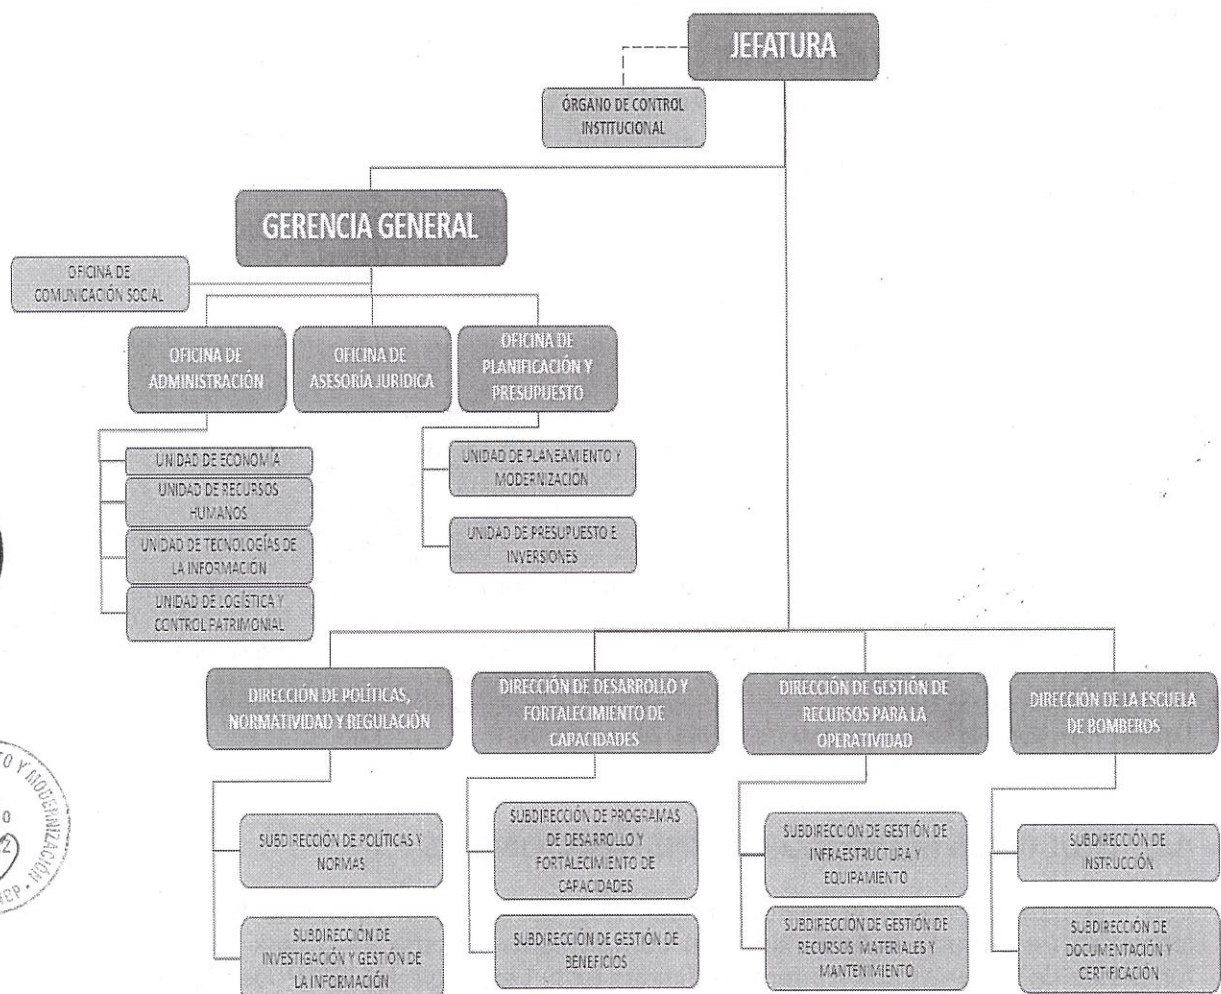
JEFATURA

ÓRGANO DE CONTROL INSTITUCIONAL

GERENCIA GENERAL

OFICINA DE COMUNICACIÓN SOCIAL

OFICINA DE ADMINISTRACIÓN

OFICINA DE ASESORÍA JURIDICA

OFICINA DE PLANIFICACIÓN Y PRESUPUESTO

UNIDAD DE ECONOMÍA

UNIDAD DE RECURSOS HUMANOS

UNIDAD DE TECNOLOGÍAS DE LA INFORMACIÓN

UNIDAD DE LOGÍSTICA Y CONTROL PATRIMONIAL

UNIDAD DE PLANEAMIENTO Y MODERNIZACIÓN

UNIDAD DE PRESUPUESTO E INVERSIONES

DIRECCIÓN DE POLÍTICAS, NORMATIVIDAD Y REGULACIÓN

DIRECCIÓN DE DESARROLLO Y FORTALECIMIENTO DE CAPACIDADES

DIRECCIÓN DE GESTIÓN DE RECURSOS PARA LA OPERATIVIDAD

DIRECCIÓN DE LA ESCUELA DE BOMBEROS

SUBDIRECCIÓN DE POLÍTICAS Y NORMAS

SUBDIRECCIÓN DE INVESTIGACIÓN Y GESTIÓN DE LA INFORMACIÓN

SUBDIRECCIÓN DE PROGRAMAS DE DESARROLLO Y FORTALECIMIENTO DE CAPACIDADES

SUBDIRECCIÓN DE GESTIÓN DE BENEFICIOS

SUBDIRECCIÓN DE GESTIÓN DE INFRAESTRUCTURA Y EQUIPAMIENTO

SUBDIRECCIÓN DE GESTIÓN DE RECURSOS MATERIALES Y MANTENIMIENTO

SUBDIRECCIÓN DE INSTRUCCIÓN

SUBDIRECCIÓN DE DOCUMENTACIÓN Y CERTIFICACIÓN

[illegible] TO Y MODERNIZACIÓN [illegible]